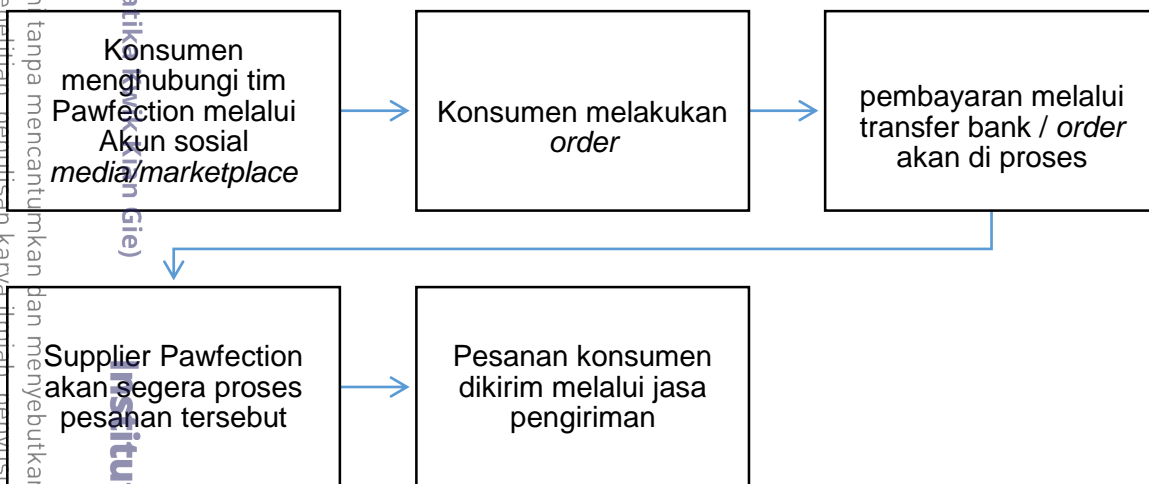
Konsumen menghubungi tim Pawfection melalui Akun sosial *media/marketplace*

Konsumen melakukan *order*

pembayaran melalui transfer bank / *order* akan di proses

Supplier Pawfection akan segera proses pesanan tersebut

Pesanan konsumen dikirim melalui jasa pengiriman

ni tanpa mencantumkan dan menyebutkan

atik Kwik Kian Gie)

Insitu